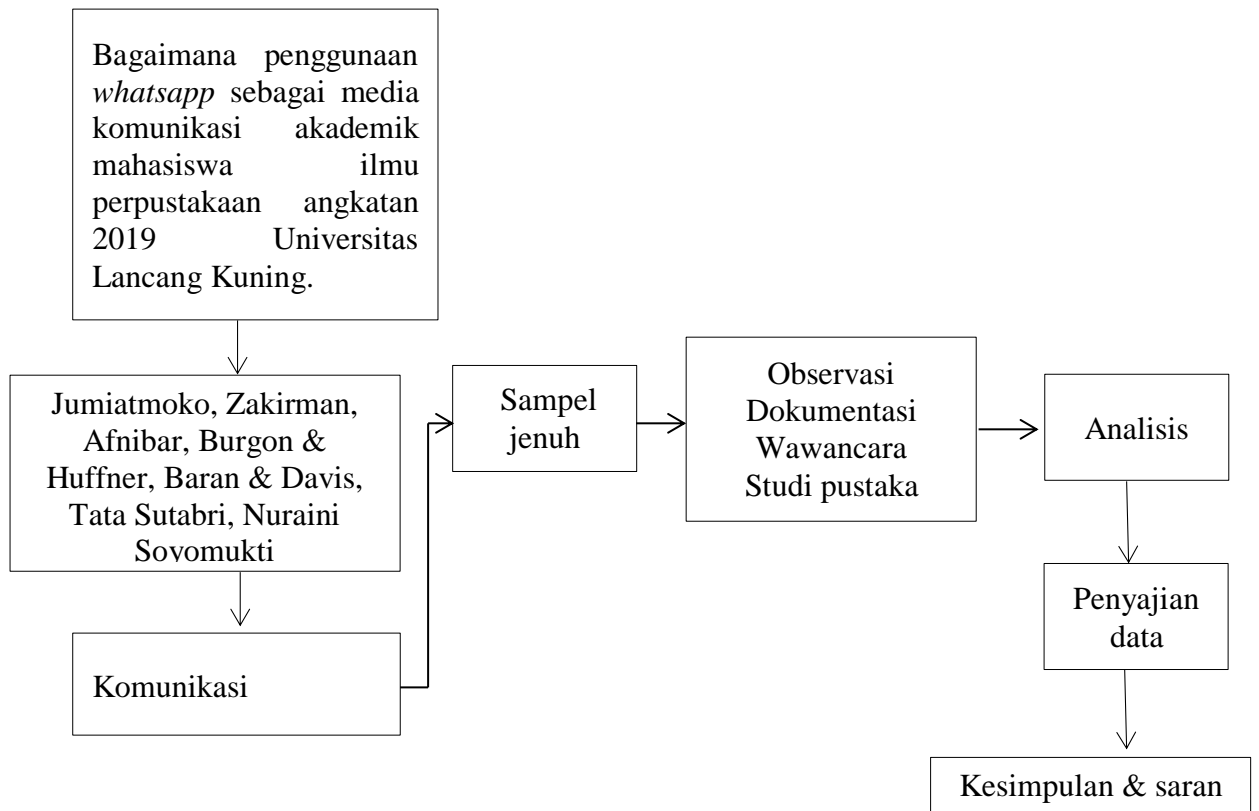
Bagaimana penggunaan *whatsapp* sebagai media komunikasi akademik mahasiswa ilmu perpustakaan angkatan 2019 Universitas Lancang Kuning.

Jumiatmoko, Zakirman, Afnibar, Burgon & Huffner, Baran & Davis, Tata Sutabri, Nuraini Soyomukti

Komunikasi

Sampel jenuh

Observasi
Dokumentasi
Wawancara
Studi pustaka

Analisis

Penyajian data

Kesimpulan & saran